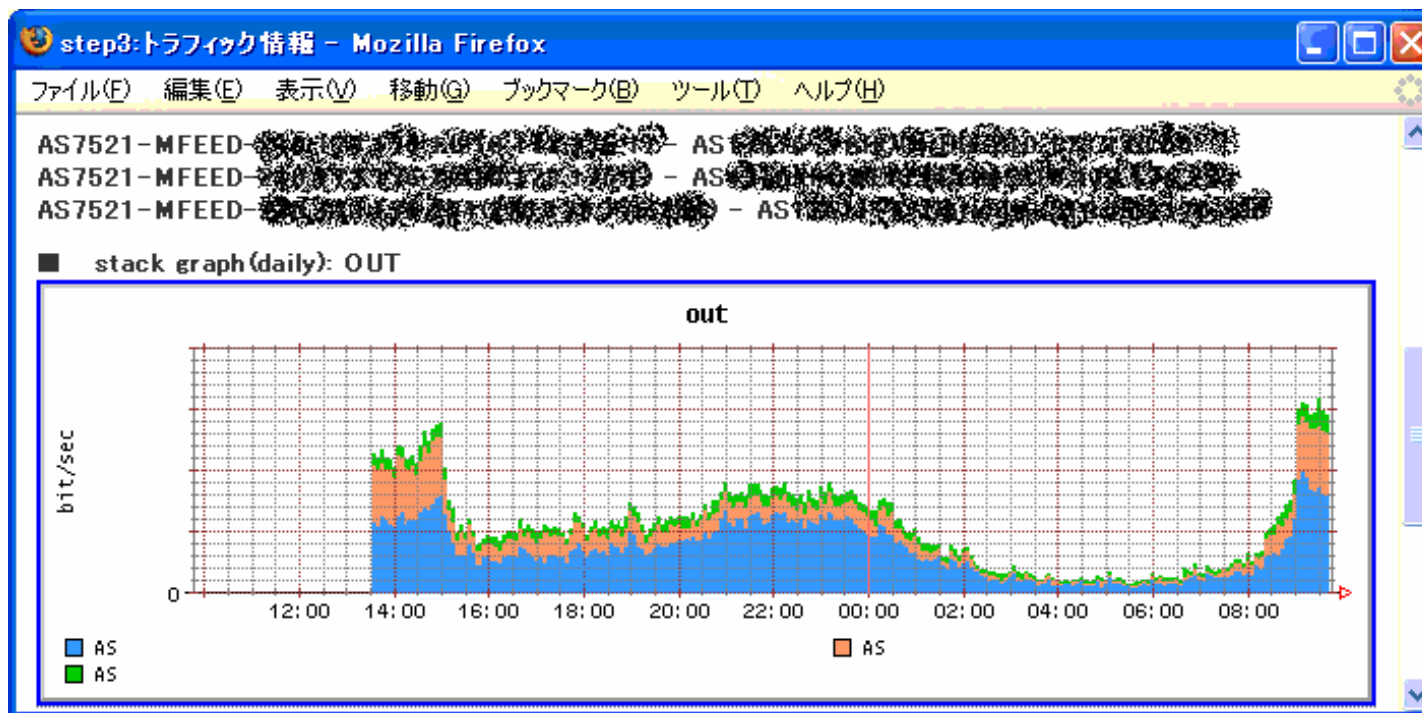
step3:トラフィック情報 - Mozilla Firefox

ファイル(F) 編集(E) 表示(V) 移動(G) ブックマーク(B) ツール(T) ヘルプ(H)

AS7521-MFEED-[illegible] - AS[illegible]
AS7521-MFEED-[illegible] - AS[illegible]
AS7521-MFEED-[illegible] - AS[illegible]

■ stack graph(daily): OUT

out

bit/sec

0

12:00 14:00 16:00 18:00 20:00 22:00 00:00 02:00 04:00 06:00 08:00

AS
AS
AS